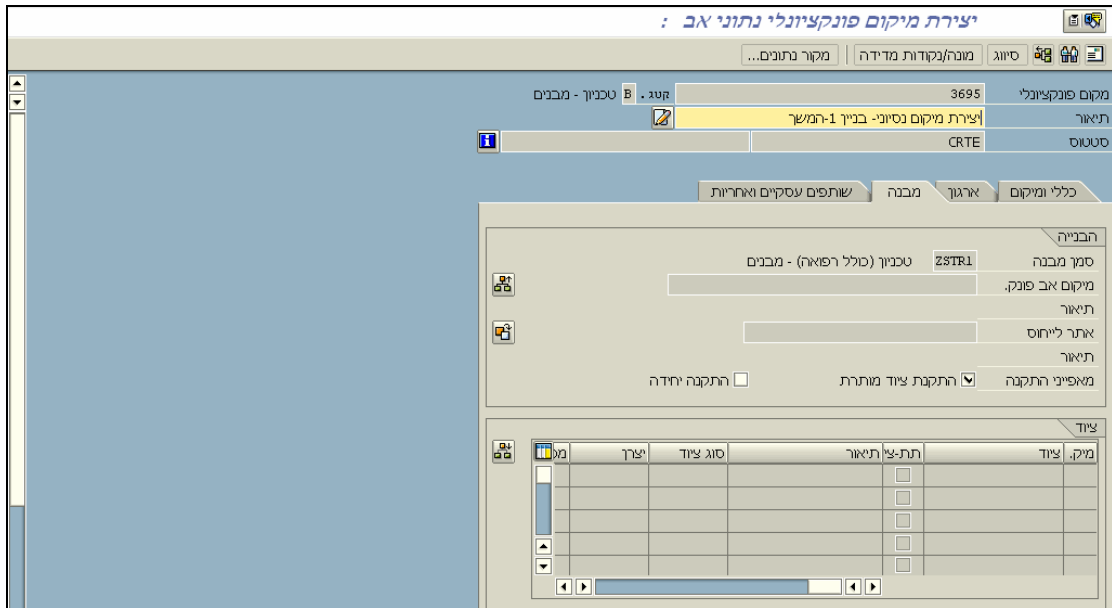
יצירת מיקום פונקציונלי נתוני אב :

סיווג | מונה/נקודות מדידה | מקור נתונים...

מקום פונקציונלי 3695 קטג. B טכניון - מבנים
תיאור יצירת מיקום נסיוני- בניין 1-המשך
סטטוס CRTE

כללי ומיקום | ארגון | מבנה | שותפים עסקיים ואחריות

הבנייה
סמן מבנה ZSTR1 טכניון (כולל רפואה) - מבנים
מיקום אב פונק.
תיאור
אתר לייחוס
תיאור
מאפייני התקנה התקנת ציוד מותרת התקנה יחידה

ציוד

| מיק. | ציוד | תת-צי | תיאור | סוג ציוד | יצרן | מו |
|---|---|---|---|---|---|---|
| | | | | | | |
| | | | | | | |
| | | | | | | |
| | | | | | | |
| | | | | | | |